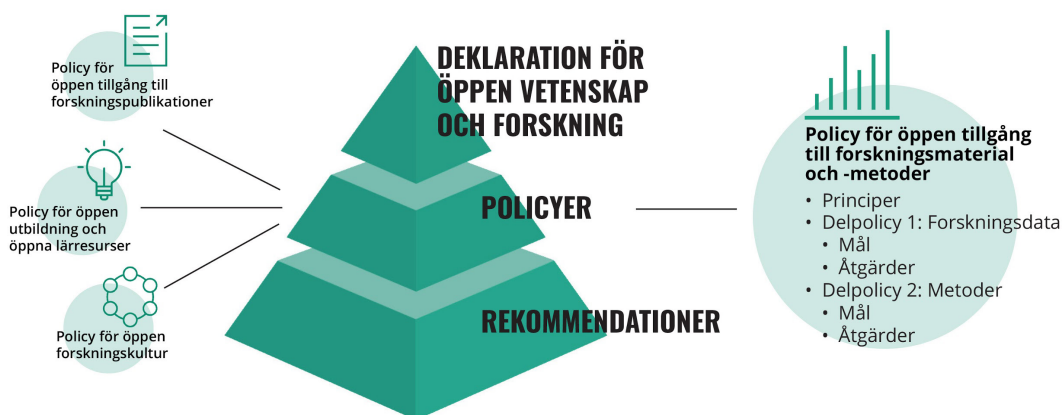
Policy för öppen tillgång till forskningspublikationer

Policy för öppen utbildning och öppna lärresurser

Policy för öppen forskningskultur

DEKLARATION FÖR ÖPPEN VETENSKAP OCH FORSKNING

POLICYER

REKOMMENDATIONER

Policy för öppen tillgång till forskningsmaterial och -metoder

• Principer
• Delpolicy 1: Forskningsdata
  • Mål
  • Åtgärder
• Delpolicy 2: Metoder
  • Mål
  • Åtgärder